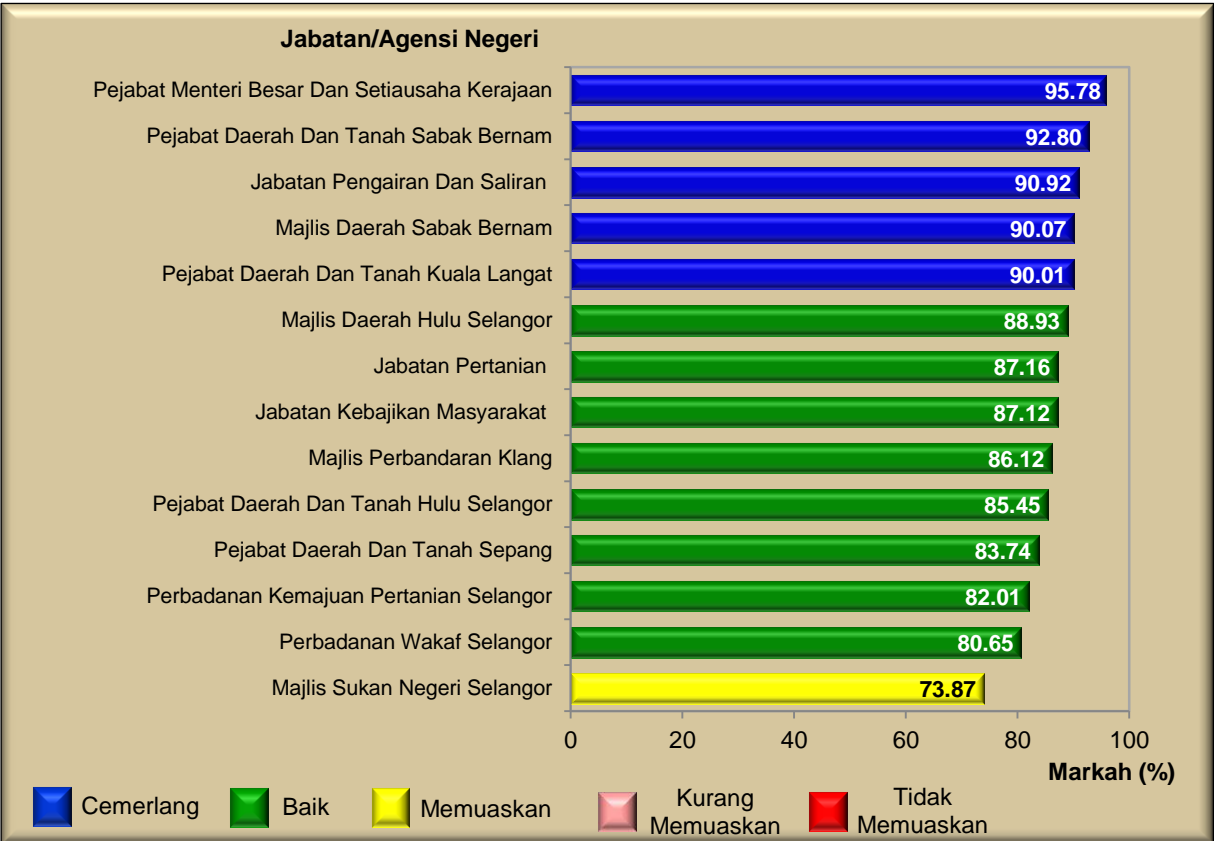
Jabatan/Agensi Negeri

| Jabatan/Agensi Negeri | Markah (%) |
|---|---|
| Pejabat Menteri Besar Dan Setiausaha Kerajaan | 95.78 |
| Pejabat Daerah Dan Tanah Sabak Bernam | 92.80 |
| Jabatan Pengairan Dan Saliran | 90.92 |
| Majlis Daerah Sabak Bernam | 90.07 |
| Pejabat Daerah Dan Tanah Kuala Langat | 90.01 |
| Majlis Daerah Hulu Selangor | 88.93 |
| Jabatan Pertanian | 87.16 |
| Jabatan Kebajikan Masyarakat | 87.12 |
| Majlis Perbandaran Klang | 86.12 |
| Pejabat Daerah Dan Tanah Hulu Selangor | 85.45 |
| Pejabat Daerah Dan Tanah Sepang | 83.74 |
| Perbadanan Kemajuan Pertanian Selangor | 82.01 |
| Perbadanan Wakaf Selangor | 80.65 |
| Majlis Sukan Negeri Selangor | 73.87 |

0 20 40 60 80 100
Markah (%)

Cemerlang Baik Memuaskan Kurang Memuaskan Tidak Memuaskan